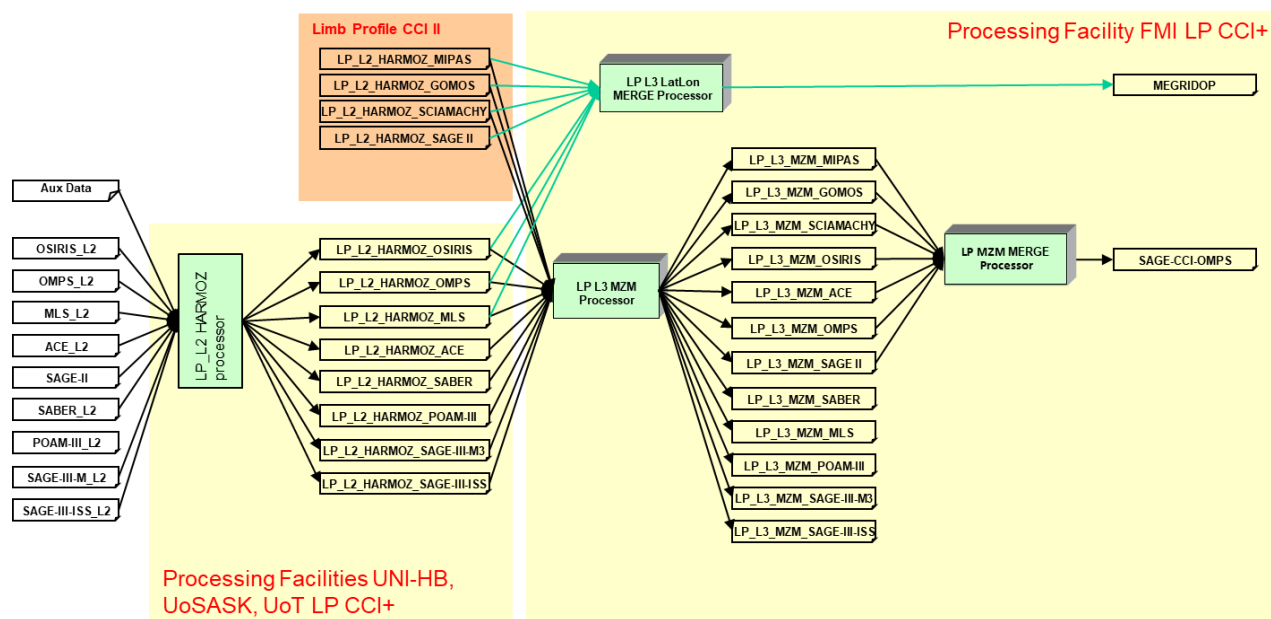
Limb Profile CCI II

LP_L2_HARMOZ_MIPAS
LP_L2_HARMOZ_GOMOS
LP_L2_HARMOZ_SCIAMACHY
LP_L2_HARMOZ_SAGE II

Processing Facility FMI LP CCI+

LP L3 LatLon MERGE Processor

MEGRIDOP

Aux Data
OSIRIS_L2
OMPS_L2
MLS_L2
ACE_L2
SAGE-II
SABER_L2
POAM-III_L2
SAGE-III-M_L2
SAGE-III-ISS_L2

LP_L2 HARMOZ processor

LP_L2_HARMOZ_OSIRIS
LP_L2_HARMOZ_OMPS
LP_L2_HARMOZ_MLS
LP_L2_HARMOZ_ACE
LP_L2_HARMOZ_SABER
LP_L2_HARMOZ_POAM-III
LP_L2_HARMOZ_SAGE-III-M3
LP_L2_HARMOZ_SAGE-III-ISS

LP L3 MZM Processor

LP_L3_MZM_MIPAS
LP_L3_MZM_GOMOS
LP_L3_MZM_SCIAMACHY
LP_L3_MZM_OSIRIS
LP_L3_MZM_ACE
LP_L3_MZM_OMPS
LP_L3_MZM_SAGE II
LP_L3_MZM_SABER
LP_L3_MZM_MLS
LP_L3_MZM_POAM-III
LP_L3_MZM_SAGE-III-M3
LP_L3_MZM_SAGE-III-ISS

LP MZM MERGE Processor

SAGE-CCI-OMPS

Processing Facilities UNI-HB, UoSASK, UoT LP CCI+